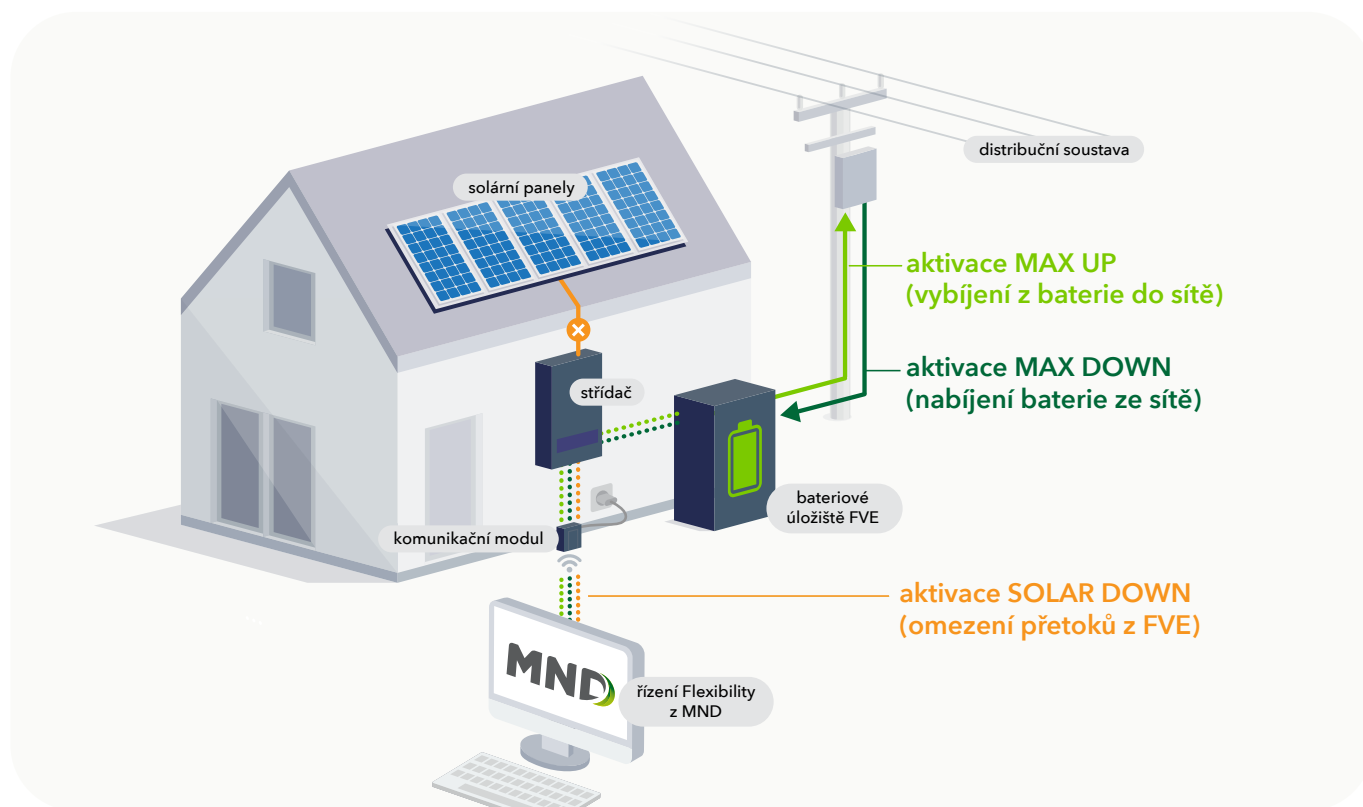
distribuční soustava

solární panely

aktivace MAX UP
(vybíjení z baterie do sítě)

aktivace MAX DOWN
(nabíjení baterie ze sítě)

střídač

bateriové úložiště FVE

komunikační modul

aktivace SOLAR DOWN
(omezení přetoků z FVE)

MND

řízení Flexibility z MND